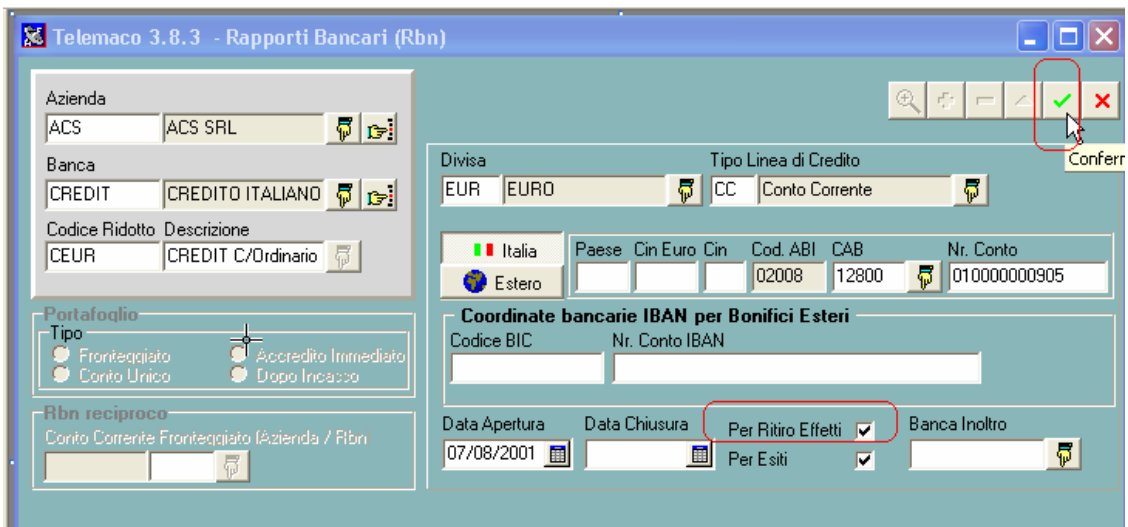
Telemaco 3.8.3 - Rapporti Bancari (Rbn)

Azienda
ACS
ACS SRL

Banca
CREDIT
CREDITO ITALIANO

Codice Ridotto
Descrizione
CEUR
CREDIT C/Ordinario

Portafoglio
Tipo
Fronteggiato
Accredito Immediato
Conto Unico
Dopo Incasso

Rbn reciproco
Conto Corrente Fronteggiato (Azienda / Rbn

Confer

Divisa
EUR
EURO

Tipo Linea di Credito
CC
Conto Corrente

Italia
Estero

| Paese | Cin Euro | Cin | Cod. ABI | CAB | Nr. Conto |
|---|---|---|---|---|---|
| | | | 02008 | 12800 | 010000000905 |

Coordinate bancarie IBAN per Bonifici Esteri
Codice BIC
Nr. Conto IBAN

Data Apertura
07/08/2001
Data Chiusura
Per Ritiro Effetti
Per Esiti
Banca Inoltro